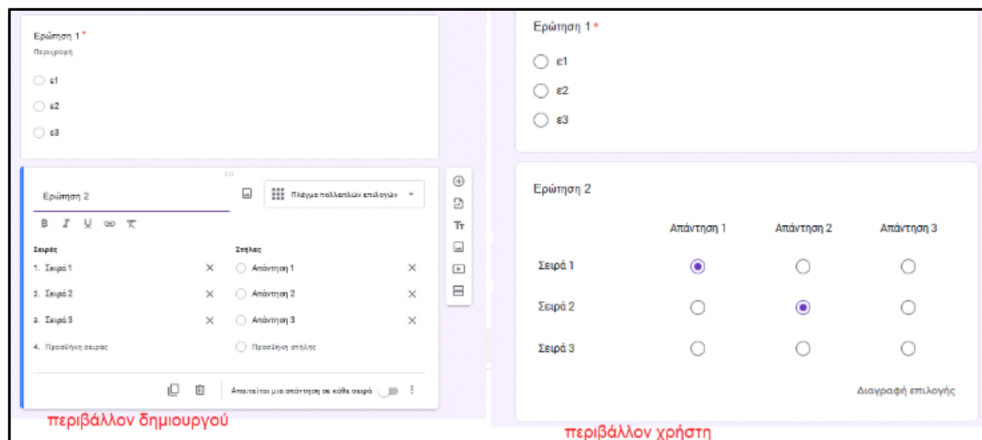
Ερώτηση 1 *
Περιγραφή
ε1
ε2
ε3

Ερώτηση 2
Πλέγμα πολλαπλών επιλογών
B I U
Σειρές
1. Σειρά 1
2. Σειρά 2
3. Σειρά 3
4. Προσθήκη σειράς
Στήλες
Απάντηση 1
Απάντηση 2
Απάντηση 3
Προσθήκη στήλης
Απαιτείται μια απάντηση σε κάθε σειρά
Tr

περιβάλλον δημιουργού

Ερώτηση 1 *
ε1
ε2
ε3

Ερώτηση 2

| | Απάντηση 1 | Απάντηση 2 | Απάντηση 3 |
|---|---|---|---|
| Σειρά 1 | | | |
| Σειρά 2 | | | |
| Σειρά 3 | | | |

Διαγραφή επιλογής

περιβάλλον χρήστη